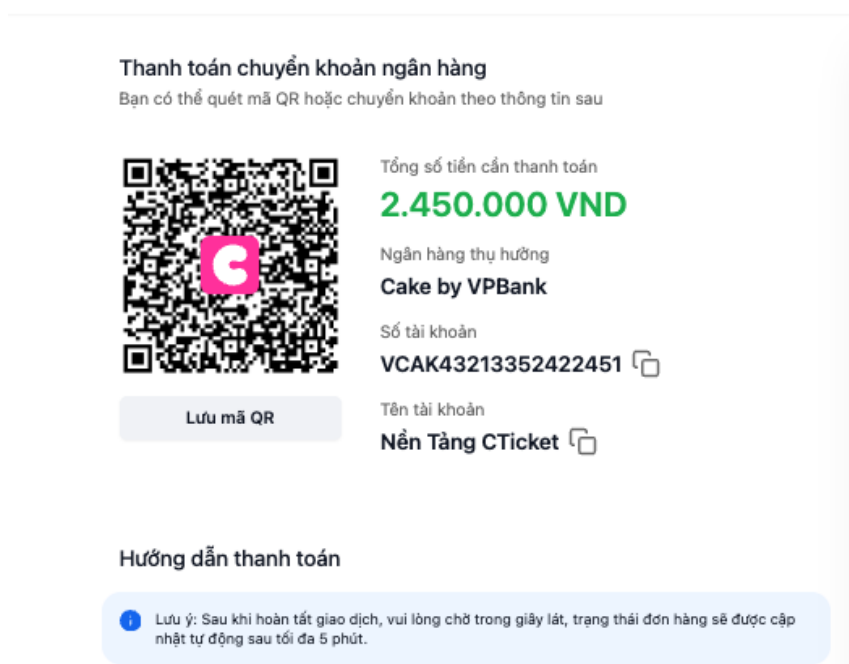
Thanh toán chuyển khoản ngân hàng
Bạn có thể quét mã QR hoặc chuyển khoản theo thông tin sau

Tổng số tiền cần thanh toán
2.450.000 VND

Ngân hàng thụ hưởng
Cake by VPBank

Số tài khoản
VCAK43213352422451

Tên tài khoản
Nền Tảng CTicket

Lưu mã QR

Hướng dẫn thanh toán

Lưu ý: Sau khi hoàn tất giao dịch, vui lòng chờ trong giây lát, trạng thái đơn hàng sẽ được cập nhật tự động sau tối đa 5 phút.